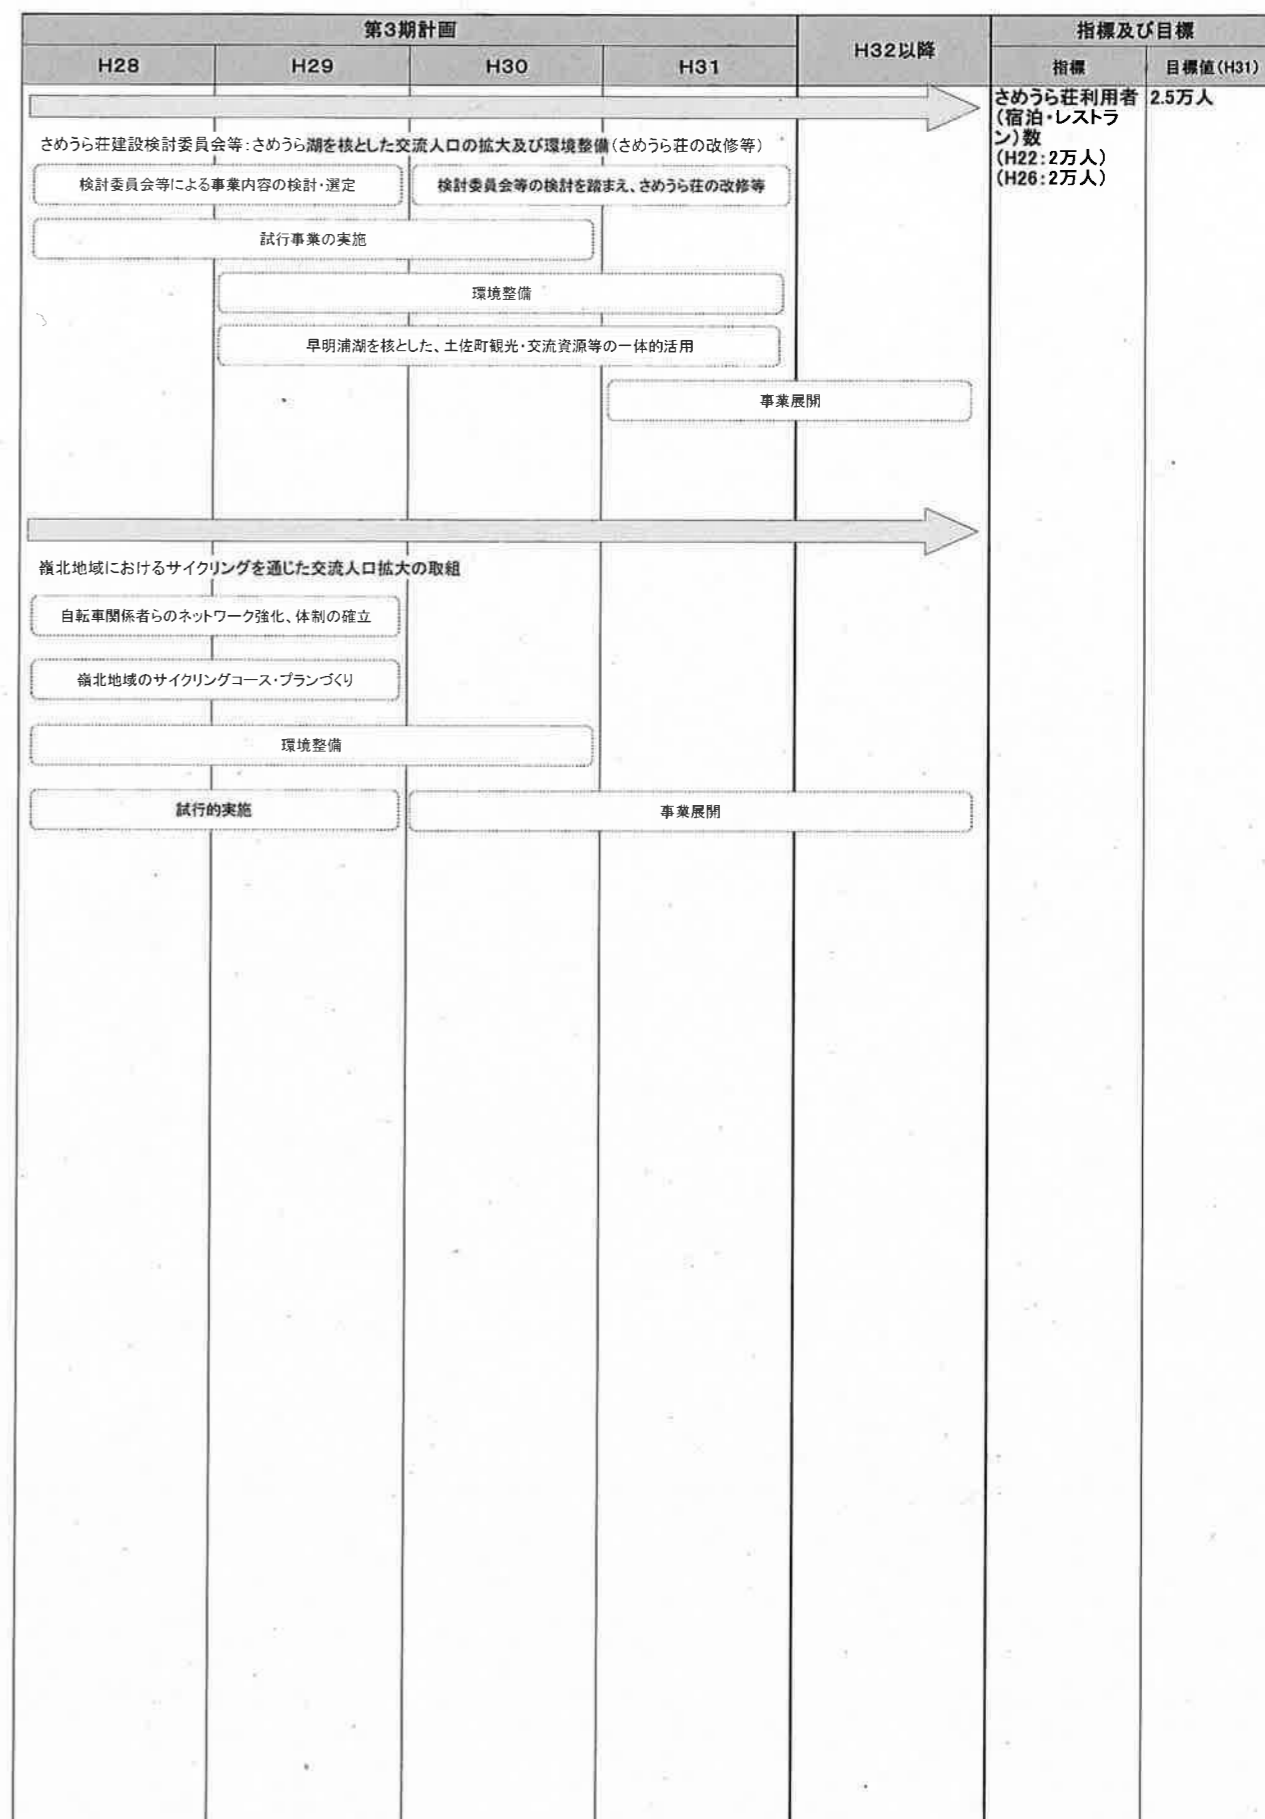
| 第3期計画 | | | | H32以降 | 指標及び目標 | |
|---|---|---|---|---|---|---|
| H28 | H29 | H30 | H31 | | 指標 | 目標値(H31) |
| | | | | | さめうら荘利用者(宿泊・レストラン)数 (H22:2万人) (H26:2万人) | 2.5万人 |

さめうら荘建設検討委員会等:さめうら湖を核とした交流人口の拡大及び環境整備(さめうら荘の改修等)

検討委員会等による事業内容の検討・選定

検討委員会等の検討を踏まえ、さめうら荘の改修等

試行事業の実施

環境整備

早明浦湖を核とした、土佐町観光・交流資源等の一体的活用

事業展開

嶺北地域におけるサイクリングを通じた交流人口拡大の取組

自転車関係者らのネットワーク強化、体制の確立

嶺北地域のサイクリングコース・プランづくり

環境整備

試行的実施

事業展開